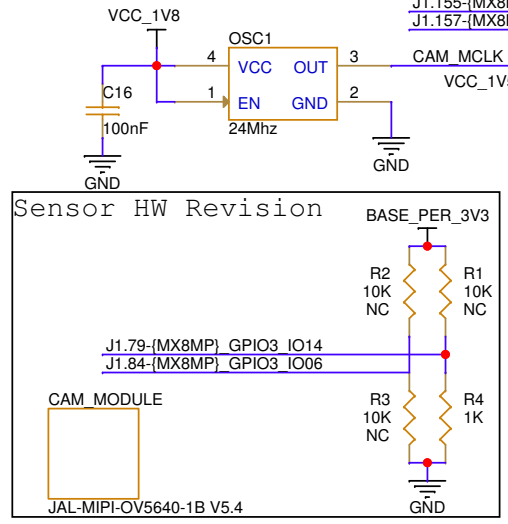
J1.155-{MX8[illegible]
J1.157-{MX8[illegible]

VCC_1V8

OSC1

4 VCC OUT 3

1 EN GND 2

24Mhz

CAM_MCLK

VCC_1V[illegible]

C16

100nF

GND

GND

Sensor HW Revision

BASE_PER_3V3

R2
10K
NC

R1
10K
NC

J1.79-{MX8MP}_GPIO3_IO14

J1.84-{MX8MP}_GPIO3_IO06

CAM_MODULE

R3
10K
NC

R4
1K

JAL-MIPI-OV5640-1B V5.4

GND